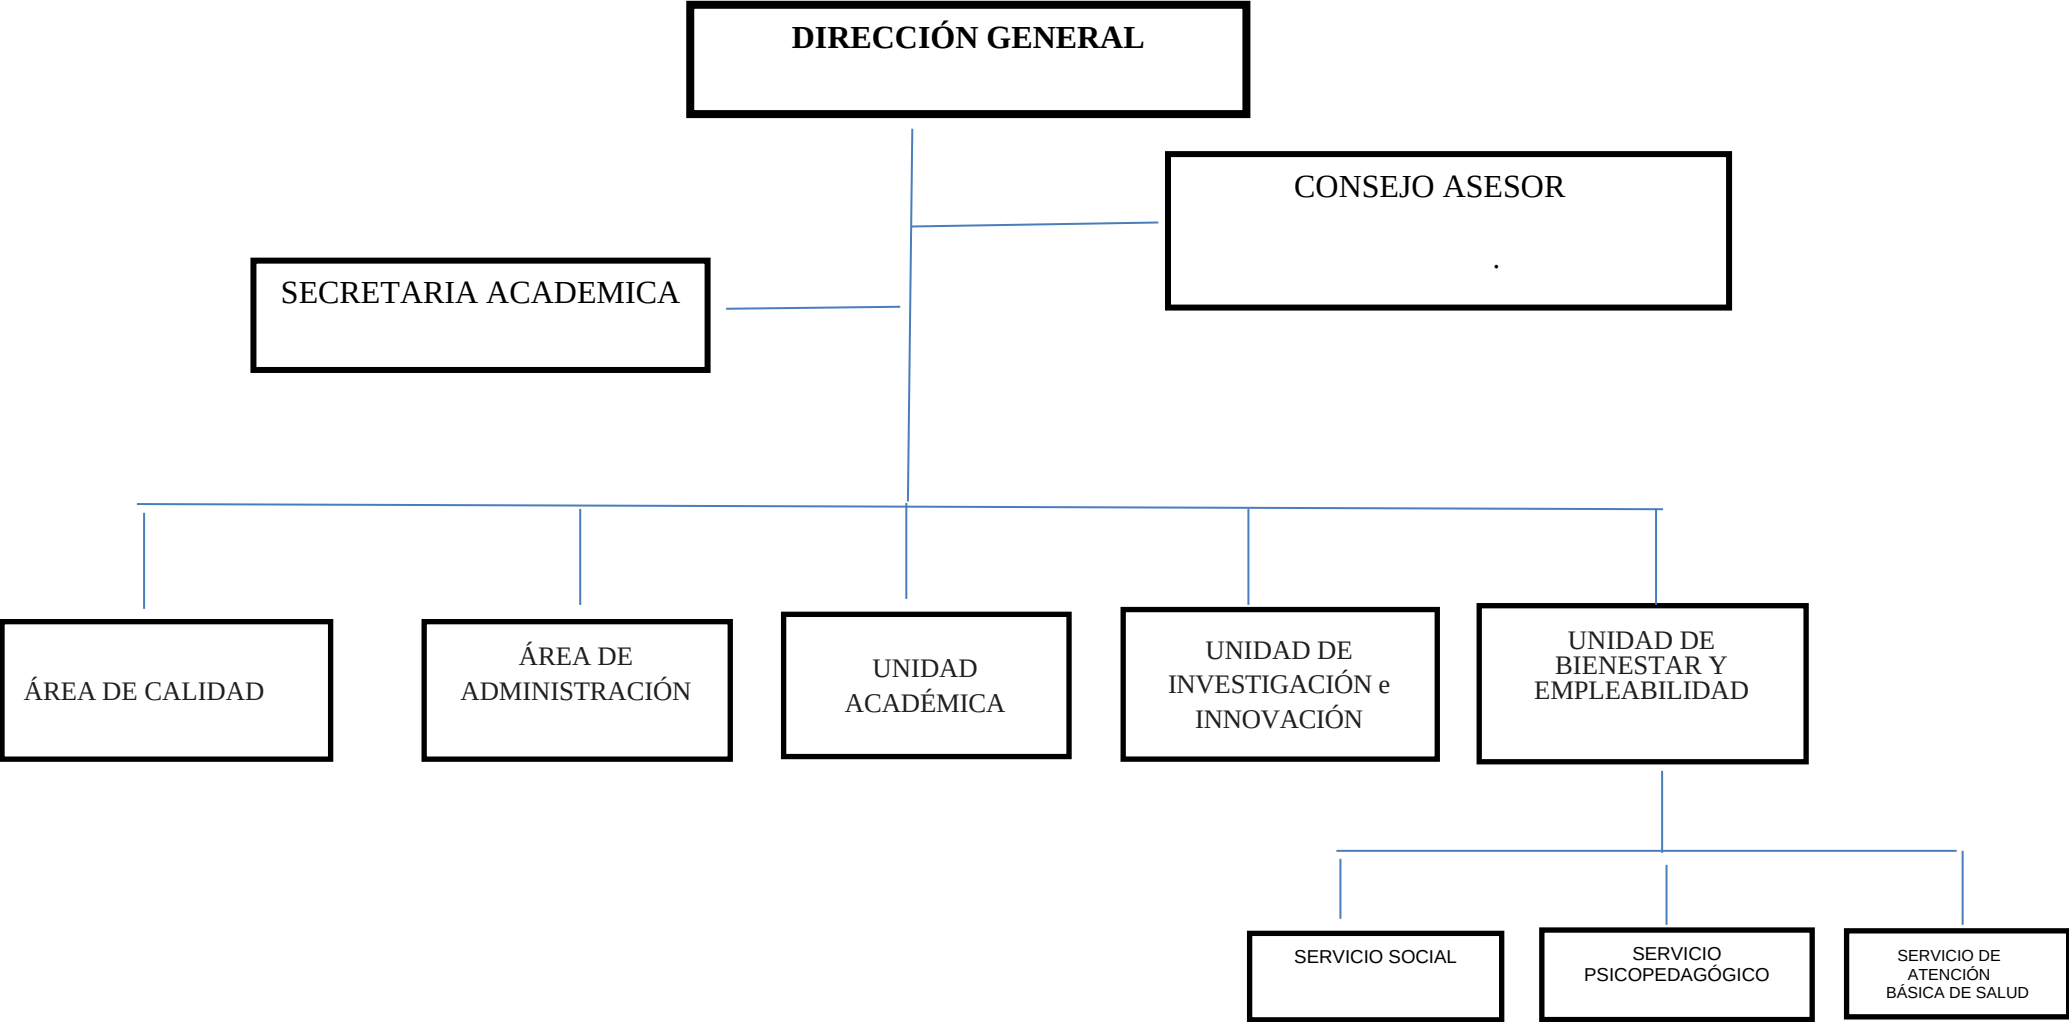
DIRECCIÓN GENERAL

CONSEJO ASESOR

.

SECRETARIA ACADEMICA

ÁREA DE CALIDAD

ÁREA DE ADMINISTRACIÓN

UNIDAD ACADÉMICA

UNIDAD DE INVESTIGACIÓN e INNOVACIÓN

UNIDAD DE BIENESTAR Y EMPLEABILIDAD

SERVICIO SOCIAL

SERVICIO PSICOPEDAGÓGICO

SERVICIO DE ATENCIÓN BÁSICA DE SALUD